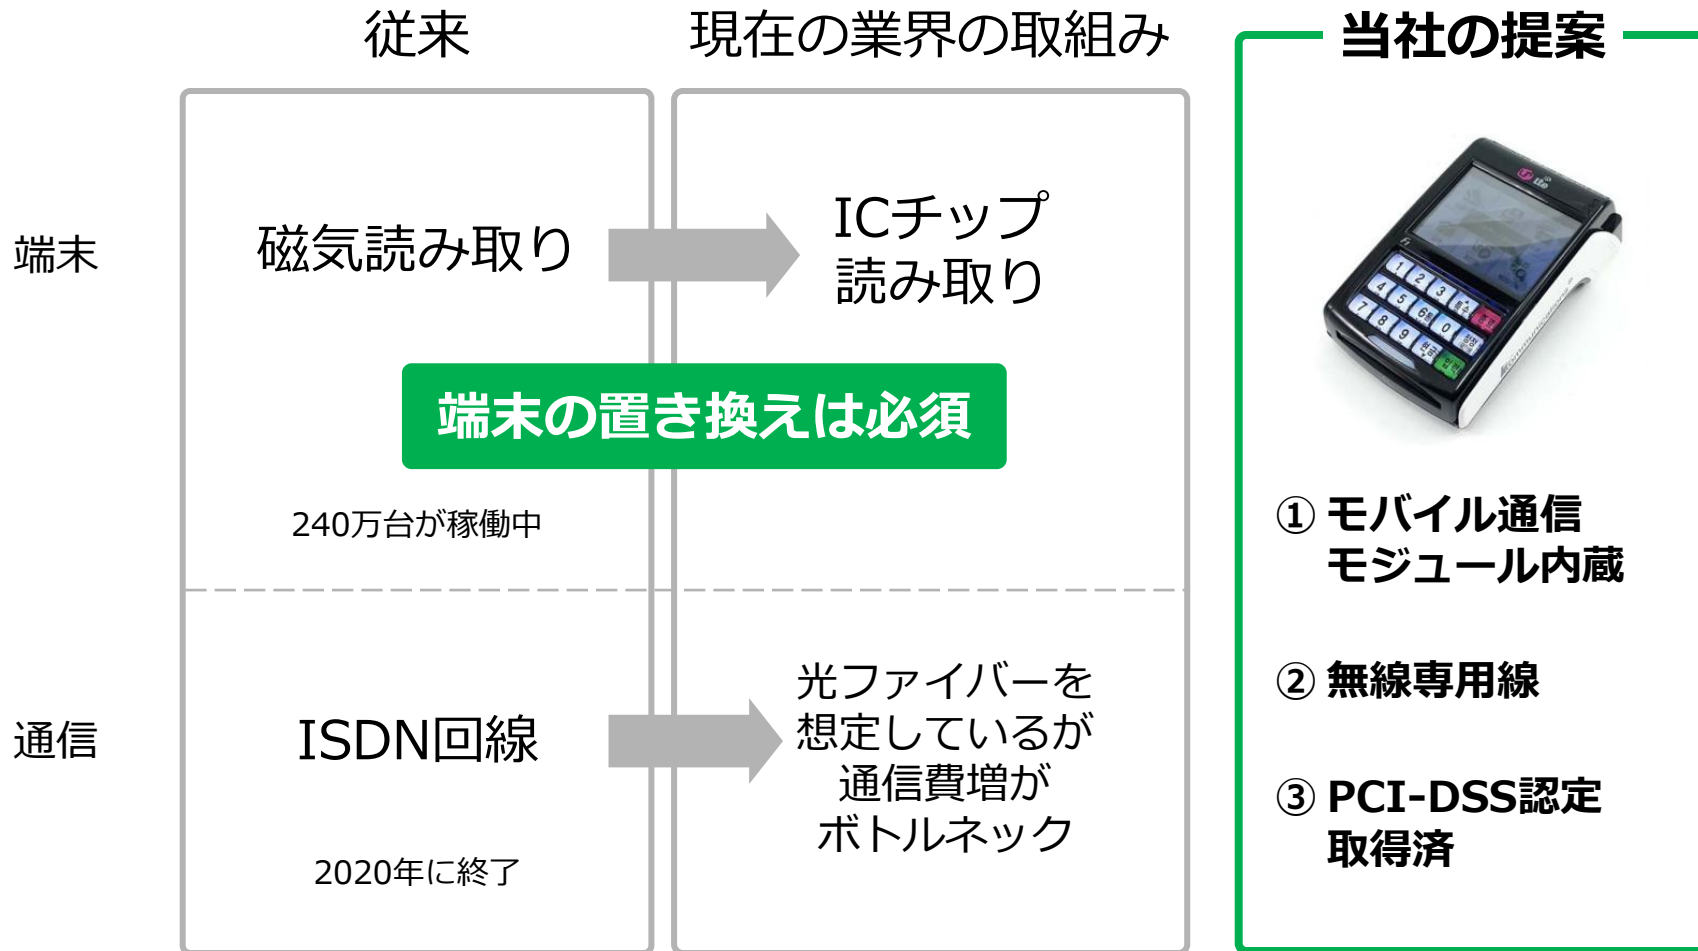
従来

現在の業界の取組み

当社の提案

端末

磁気読み取り

ICチップ読み取り

端末の置き換えは必須

240万台が稼働中

通信

ISDN回線

光ファイバーを想定しているが通信費増がボトルネック

2020年に終了

① モバイル通信モジュール内蔵

② 無線専用線

③ PCI-DSS認定取得済